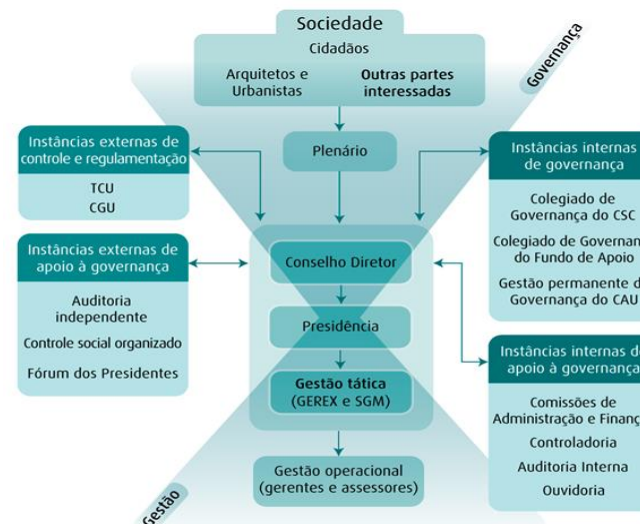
Sociedade
Cidadãos
Arquitetos e Urbanistas
Outras partes interessadas

Governança

Instâncias externas de controle e regulamentação
TCU
CGU

Plenário

Instâncias internas de governança
Colegiado de Governança do CSC
Colegiado de Governan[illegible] do Fundo de Apoio
Gestão permanente d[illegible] Governança do CAU

Instâncias externas de apoio à governança
Auditoria independente
Controle social organizado
Fórum dos Presidentes

Conselho Diretor
Presidência
Gestão tática (GEREX e SGM)

Instâncias internas d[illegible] apoio à governança
Comissões de Administração e Finan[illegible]
Controladoria
Auditoria Interna
Ouvidoria

Gestão operacional (gerentes e assessores)

Gestão